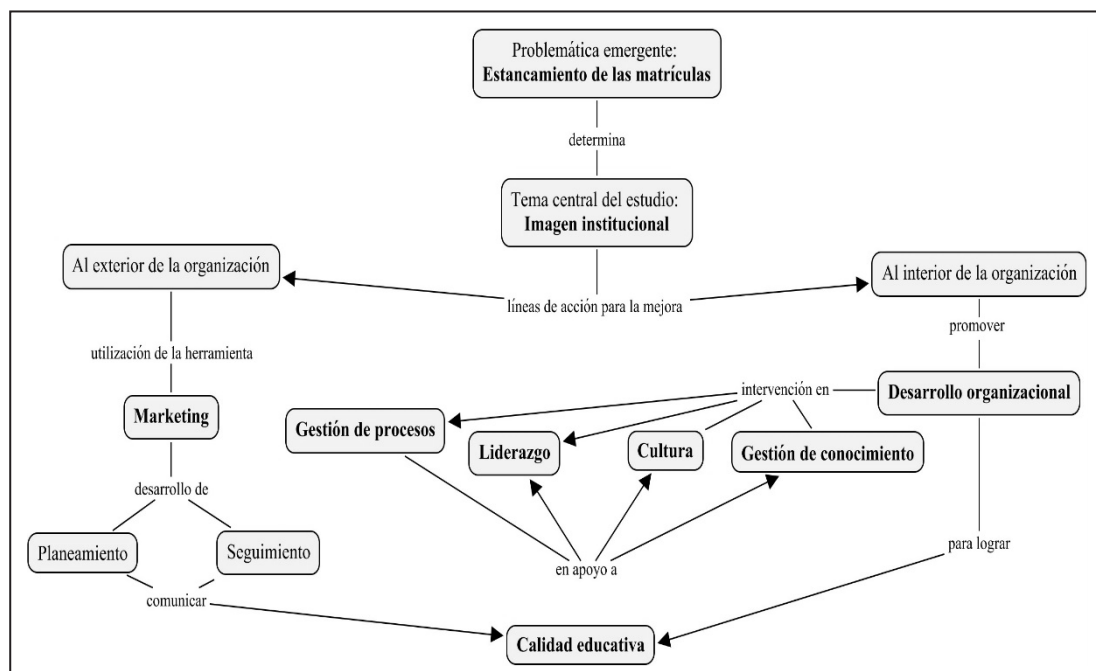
Problemática emergente:
**Estancamiento de las matrículas**

determina

Tema central del estudio:
**Imagen institucional**

Al exterior de la organización

líneas de acción para la mejora

Al interior de la organización

promover

utilización de la herramienta

**Marketing**

intervención en

**Desarrollo organizacional**

**Gestión de procesos**

**Liderazgo**

**Cultura**

**Gestión de conocimiento**

desarrollo de

Planeamiento

Seguimiento

en apoyo a

para lograr

comunicar

**Calidad educativa**